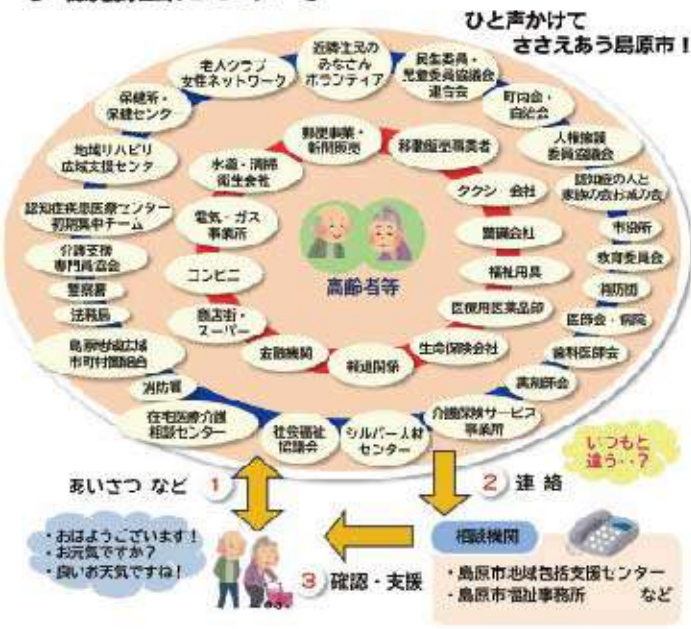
ひと声かけて
ささえあう島原市！

近隣住民の
みなさん
ボランティア

老人クラブ
女性ネットワーク

民生委員・
児童委員協議会
連合会

保健所・
保健センター

町内会・
自治会

郵便事業・
新聞販売

移動販売業者

人権擁護
委員協議会

地域リハビリ
広域支援センター

水道・清掃
衛生会社

タクシー会社

認知症の人と
家族の会お城の会

認知症疾患医療センター
初期集中チーム

電気・ガス
事業所

警備会社

市役所

介護支援
専門員協会

教育委員会

コンビニ

高齢者等

福祉用具

消防団

警察署

医療用医薬品卸

法務局

商店街・
スーパー

医師会・病院

歯科医師会

島原地域広域
市町村圏組合

金融機関

報道関係

生命保険会社

薬剤師会

消防署

在宅医療介護
相談センター

社会福祉
協議会

シルバー人材
センター

介護保険サービス
事業所

いつもと
違う・・？

あいさつ など 1

2 連 絡

・おはようございます！
・お元気ですか？
・良いお天気ですね！

3 確認・支援

相談機関

・島原市地域包括支援センター
・島原市福祉事務所　　など